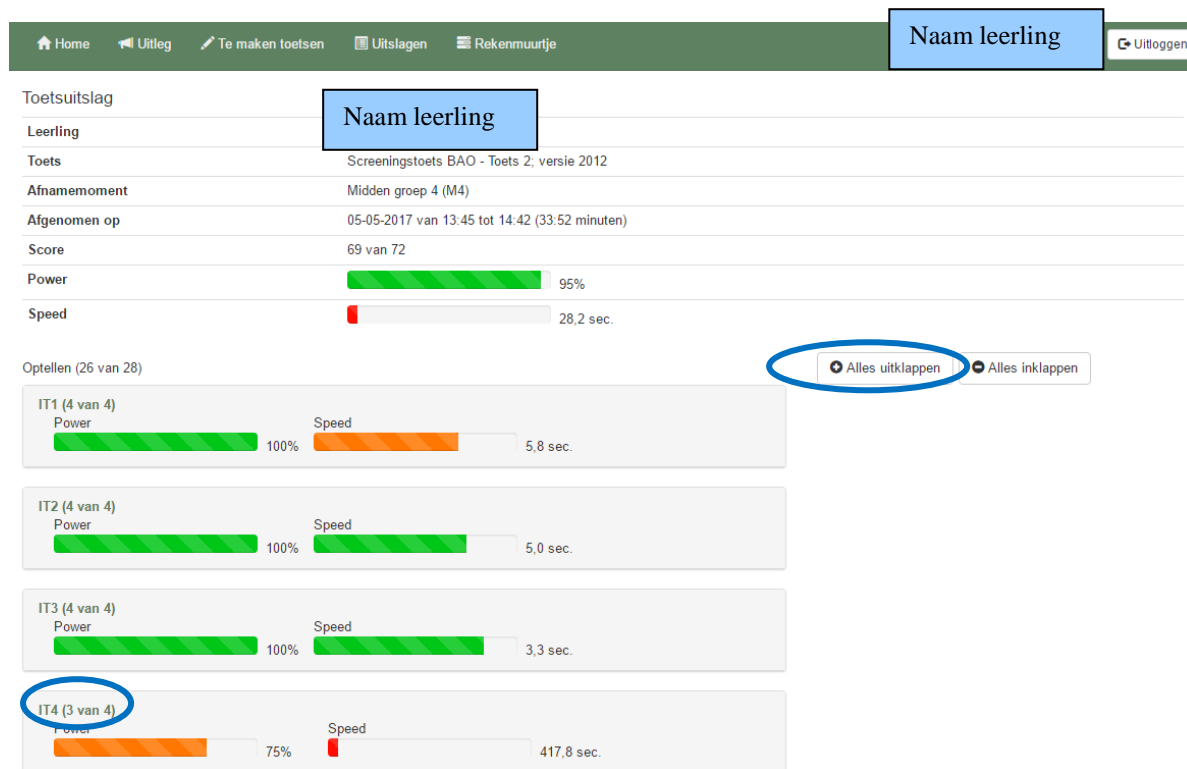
Home Uitleg Te maken toetsen Uitslagen Rekenmuurtje

Naam leerling

Uitloggen

Toetsuitslag

Naam leerling

| | |
|---|---|
| Leerling | |
| Toets | Screeningstoets BAO - Toets 2; versie 2012 |
| Afnamemoment | Midden groep 4 (M4) |
| Afgenomen op | 05-05-2017 van 13:45 tot 14:42 (33:52 minuten) |
| Score | 69 van 72 |
| Power | 95% |
| Speed | 28,2 sec. |

Optellen (26 van 28)

Alles uitklappen Alles inklappen

IT1 (4 van 4)
Power 100% Speed 5,8 sec.

IT2 (4 van 4)
Power 100% Speed 5,0 sec.

IT3 (4 van 4)
Power 100% Speed 3,3 sec.

IT4 (3 van 4)
Power 75% Speed 417,8 sec.